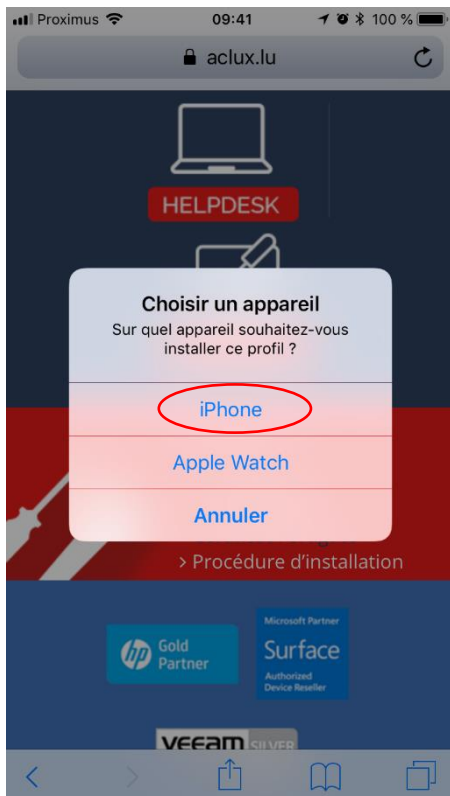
Proximus 09:41 100 %

aclux.lu

HELPDESK

Choisir un appareil

Sur quel appareil souhaitez-vous installer ce profil ?

iPhone

Apple Watch

Annuler

> Procédure d'installation

hp Gold Partner

Microsoft Partner

Surface

Authorized Device Reseller

VEEAM SILVER